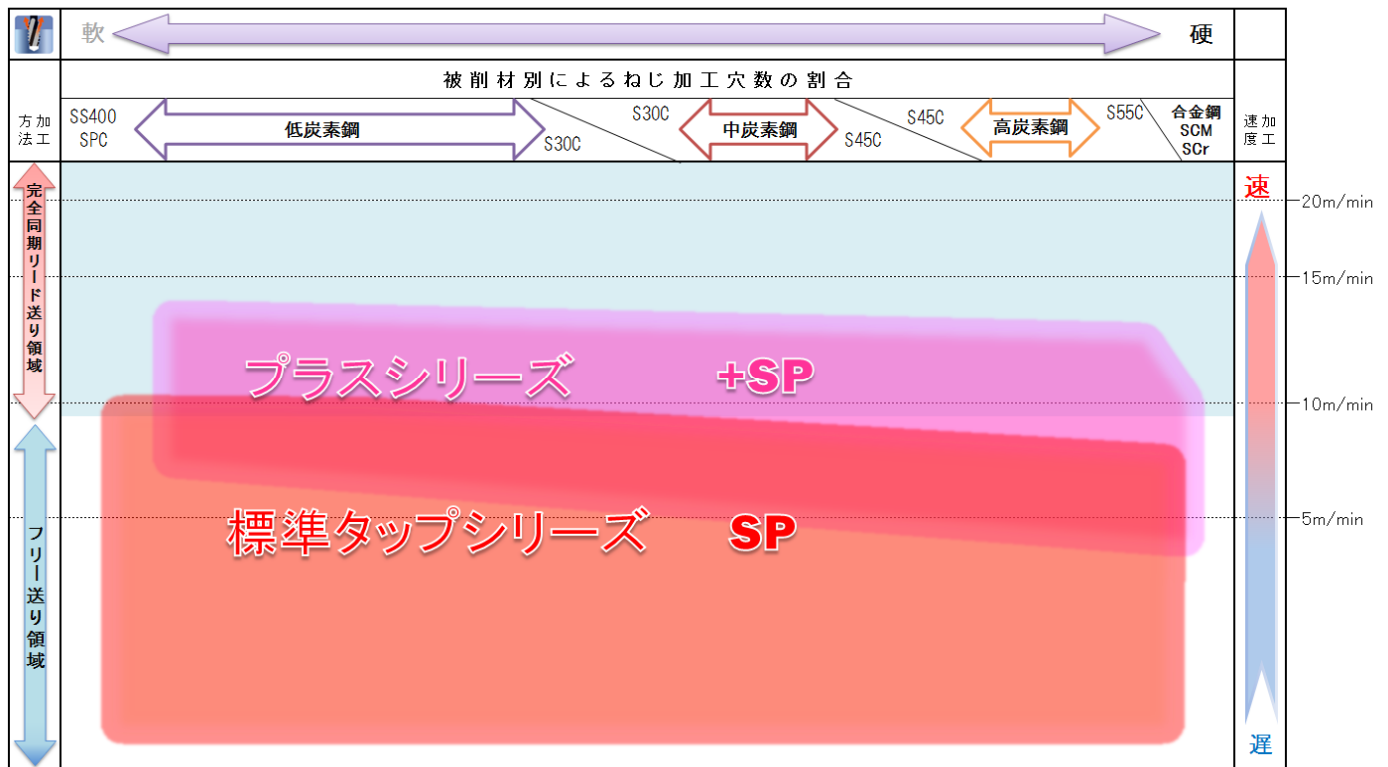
軟 硬

被削材別によるねじ加工穴数の割合

加工方法

SS400
SPC

低炭素鋼

S30C

S30C

中炭素鋼

S45C

S45C

高炭素鋼

S55C

合金鋼
SCM
SCr

加工速度

完全同期リード送り領域

フリー送り領域

速

20m/min

15m/min

10m/min

5m/min

遅

プラスシリーズ +SP

標準タップシリーズ SP